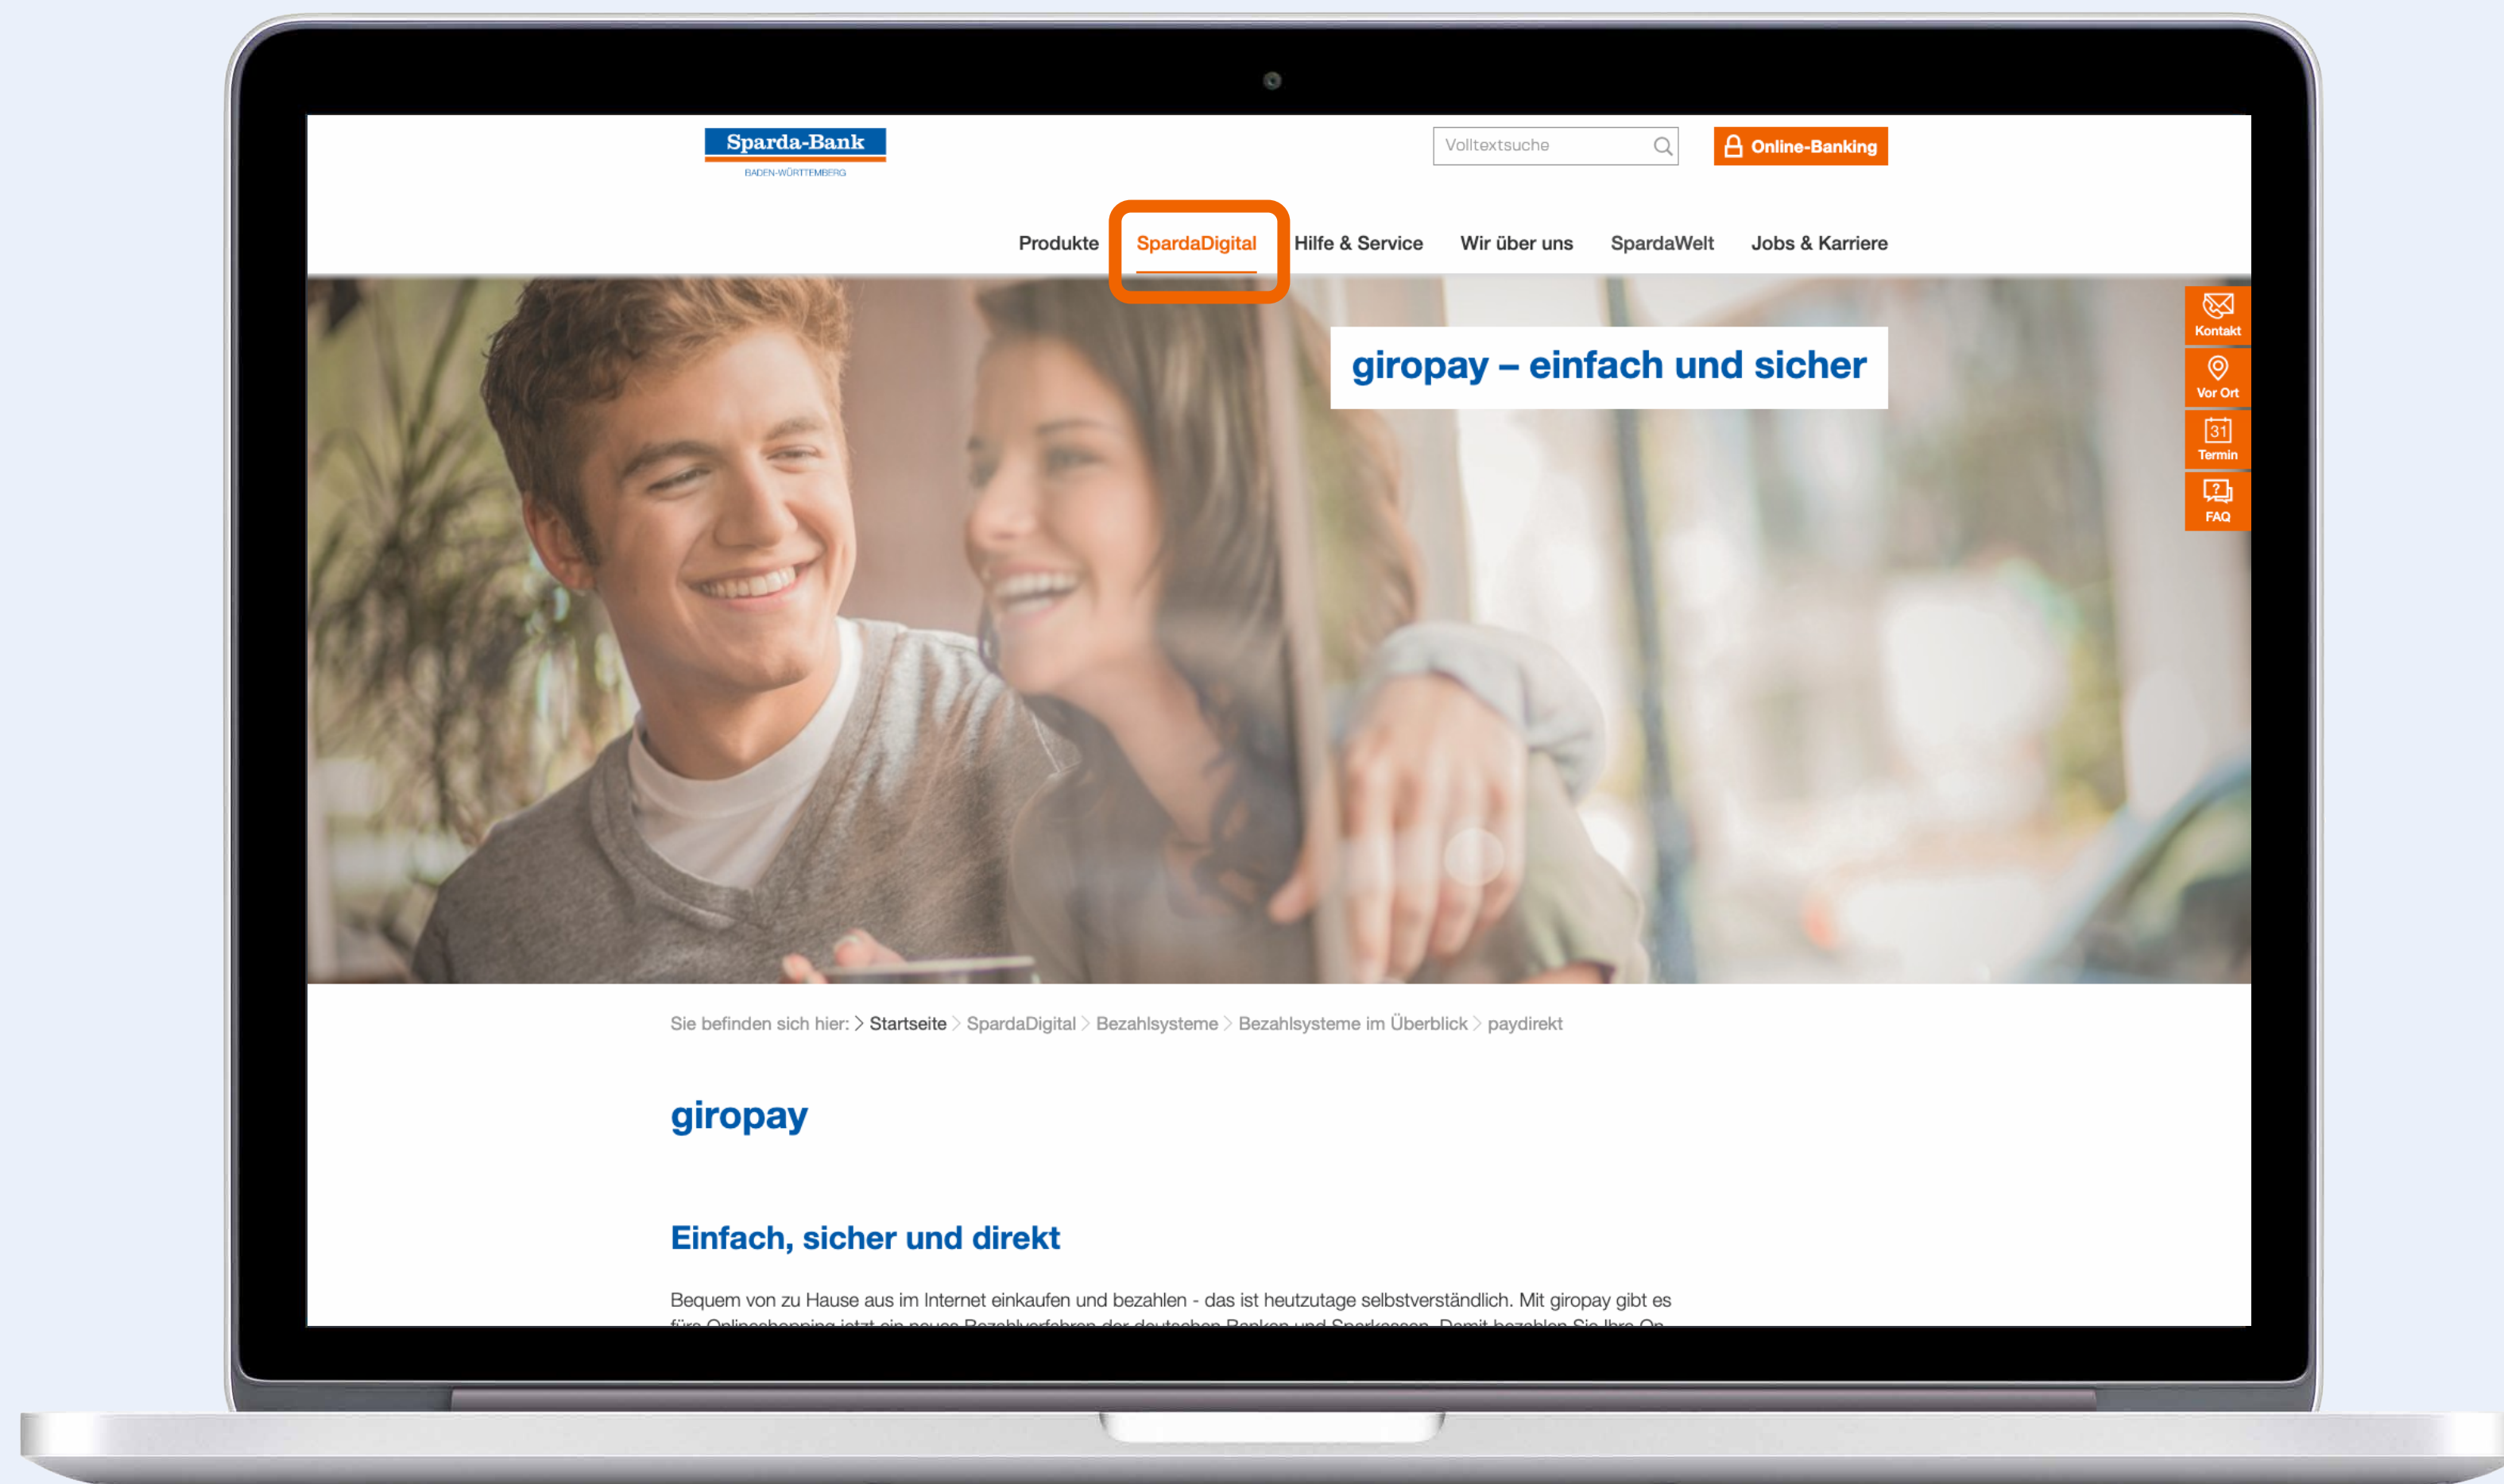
Sparda-Bank
BADEN-WÜRTTEMBERG

Volltextsuche

Online-Banking

Produkte SpardaDigital Hilfe & Service Wir über uns SpardaWelt Jobs & Karriere

giropay – einfach und sicher

Kontakt
Vor Ort
31
Termin
FAQ

Sie befinden sich hier: > Startseite > SpardaDigital > Bezahlsysteme > Bezahlsysteme im Überblick > paydirekt

giropay

Einfach, sicher und direkt

Bequem von zu Hause aus im Internet einkaufen und bezahlen - das ist heutzutage selbstverständlich. Mit giropay gibt es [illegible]